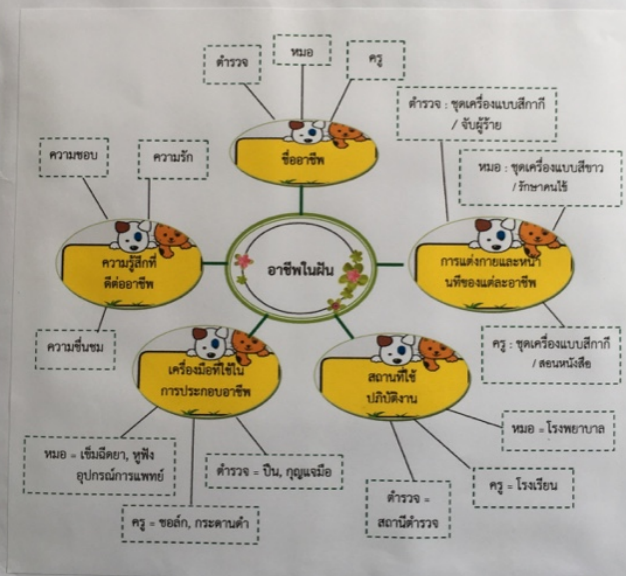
ตำรวจ

หมอ

ครู

ชื่ออาชีพ

ตำรวจ : ชุดเครื่องแบบสีกากี / จับผู้ร้าย

หมอ : ชุดเครื่องแบบสีขาว / รักษาคนไข้

ความชอบ

ความรัก

ความรู้สึกที่ดีต่ออาชีพ

อาชีพในฝัน

การแต่งกายและหน้าที่ของแต่ละอาชีพ

ความชื่นชม

ครู : ชุดเครื่องแบบสีกากี / สอนหนังสือ

เครื่องมือที่ใช้ในการประกอบอาชีพ

สถานที่ใช้ปฏิบัติงาน

หมอ = โรงพยาบาล

หมอ = เข็มฉีดยา, หูฟัง อุปกรณ์การแพทย์

ตำรวจ = ปืน, กุญแจมือ

ครู = โรงเรียน

ตำรวจ = สถานีตำรวจ

ครู = ชอล์ก, กระดานดำ